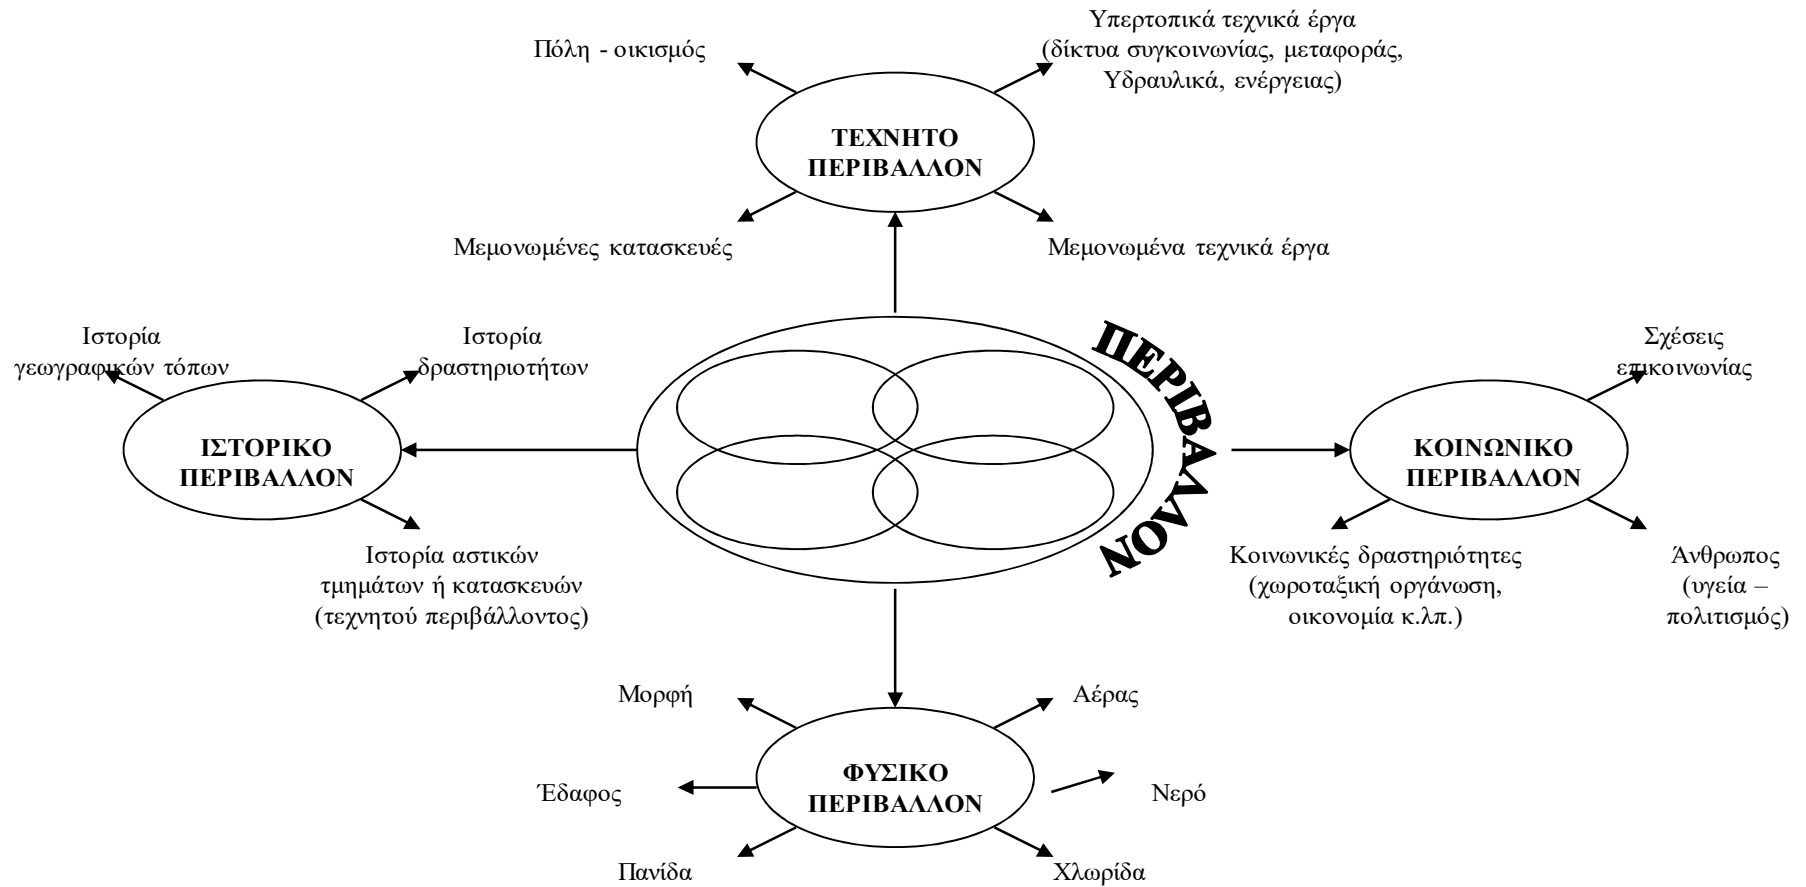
Πόλη - οικισμός

Υπερτοπικά τεχνικά έργα (δίκτυα συγκοινωνίας, μεταφοράς, Υδραυλικά, ενέργειας)

ΤΕΧΝΗΤΟ ΠΕΡΙΒΑΛΛΟΝ

Μεμονωμένες κατασκευές

Μεμονωμένα τεχνικά έργα

Ιστορία γεωγραφικών τόπων

Ιστορία δραστηριοτήτων

ΙΣΤΟΡΙΚΟ ΠΕΡΙΒΑΛΛΟΝ

Ιστορία αστικών τμημάτων ή κατασκευών (τεχνητού περιβάλλοντος)

ΠΕΡΙΒΑΛΛΟΝ

Σχέσεις επικοινωνίας

ΚΟΙΝΩΝΙΚΟ ΠΕΡΙΒΑΛΛΟΝ

Κοινωνικές δραστηριότητες (χωροταξική οργάνωση, οικονομία κ.λπ.)

Άνθρωπος (υγεία – πολιτισμός)

Μορφή

Αέρας

ΦΥΣΙΚΟ ΠΕΡΙΒΑΛΛΟΝ

Έδαφος

Νερό

Πανίδα

Χλωρίδα